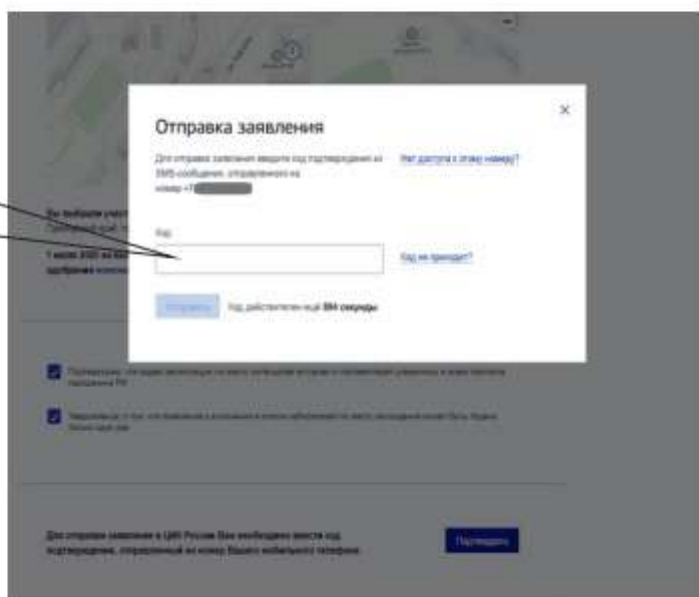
Отправка заявления

Для отправки заявления введите код подтверждения из SMS-сообщения, отправленного на номер +7 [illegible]

Нет доступа к этому номеру?

Код

Код не приходит?

Отправить

Код действителен ещё 984 секунды

Вы выбрали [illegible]

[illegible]

Подтверждаю, что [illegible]

Уведомлен(а) о том, что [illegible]

Для отправки заявления в ЦИК России Вам необходимо ввести код подтверждения, отправленный на номер Вашего мобильного телефона

Подтвердить

×